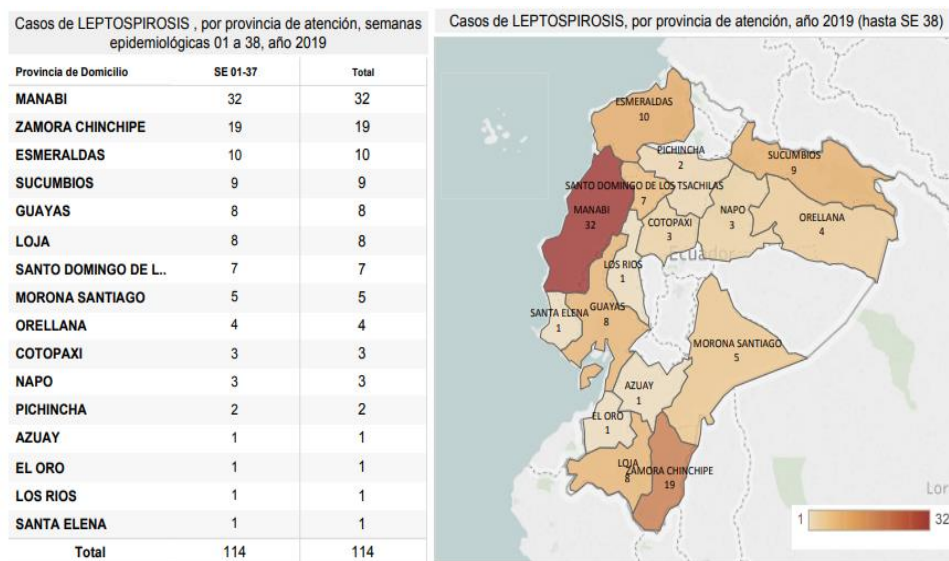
Casos de LEPTOSPIROSIS , por provincia de atención, semanas epidemiológicas 01 a 38, año 2019

| Provincia de Domicilio | SE 01-37 | Total |
|---|---|---|
| MANABI | 32 | 32 |
| ZAMORA CHINCHIPE | 19 | 19 |
| ESMERALDAS | 10 | 10 |
| SUCUMBIOS | 9 | 9 |
| GUAYAS | 8 | 8 |
| LOJA | 8 | 8 |
| SANTO DOMINGO DE L.. | 7 | 7 |
| MORONA SANTIAGO | 5 | 5 |
| ORELLANA | 4 | 4 |
| COTOPAXI | 3 | 3 |
| NAPO | 3 | 3 |
| PICHINCHA | 2 | 2 |
| AZUAY | 1 | 1 |
| EL ORO | 1 | 1 |
| LOS RIOS | 1 | 1 |
| SANTA ELENA | 1 | 1 |
| Total | 114 | 114 |

Casos de LEPTOSPIROSIS, por provincia de atención, año 2019 (hasta SE 38)

ESMERALDAS 10
PICHINCHA 2
SUCUMBIOS 9
SANTO DOMINGO DE LOS TSACHILAS 7
MANABI 32
COTOPAXI 3
NAPO 3
ORELLANA 4
Ecuador
LOS RIOS 1
SANTA ELENA 1
GUAYAS 8
MORONA SANTIAGO 5
AZUAY 1
EL ORO 1
LOJA 8
ZAMORA CHINCHIPE 19
Lor
1
32